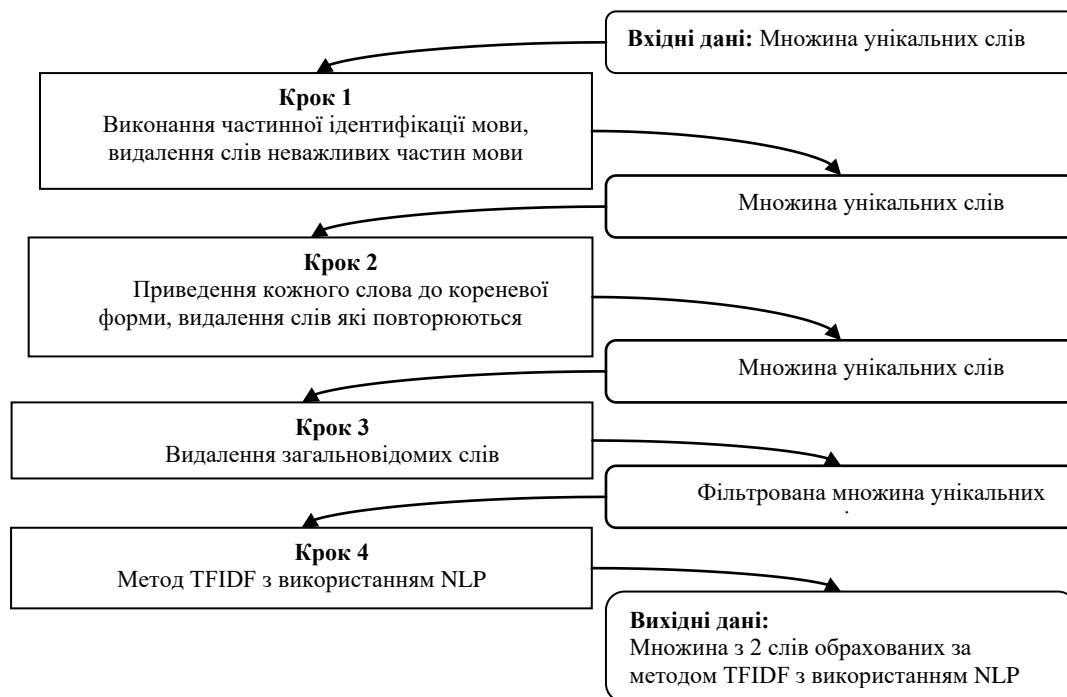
**Вхідні дані:** Множина унікальних слів

**Крок 1**
Виконання частинної ідентифікації мови, видалення слів неважливих частин мови

Множина унікальних слів

**Крок 2**
Приведення кожного слова до кореневої форми, видалення слів які повторюються

Множина унікальних слів

**Крок 3**
Видалення загальновідомих слів

Фільтрована множина унікальних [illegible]

**Крок 4**
Метод TFIDF з використанням NLP

**Вихідні дані:**
Множина з 2 слів обрахованих за методом TFIDF з використанням NLP